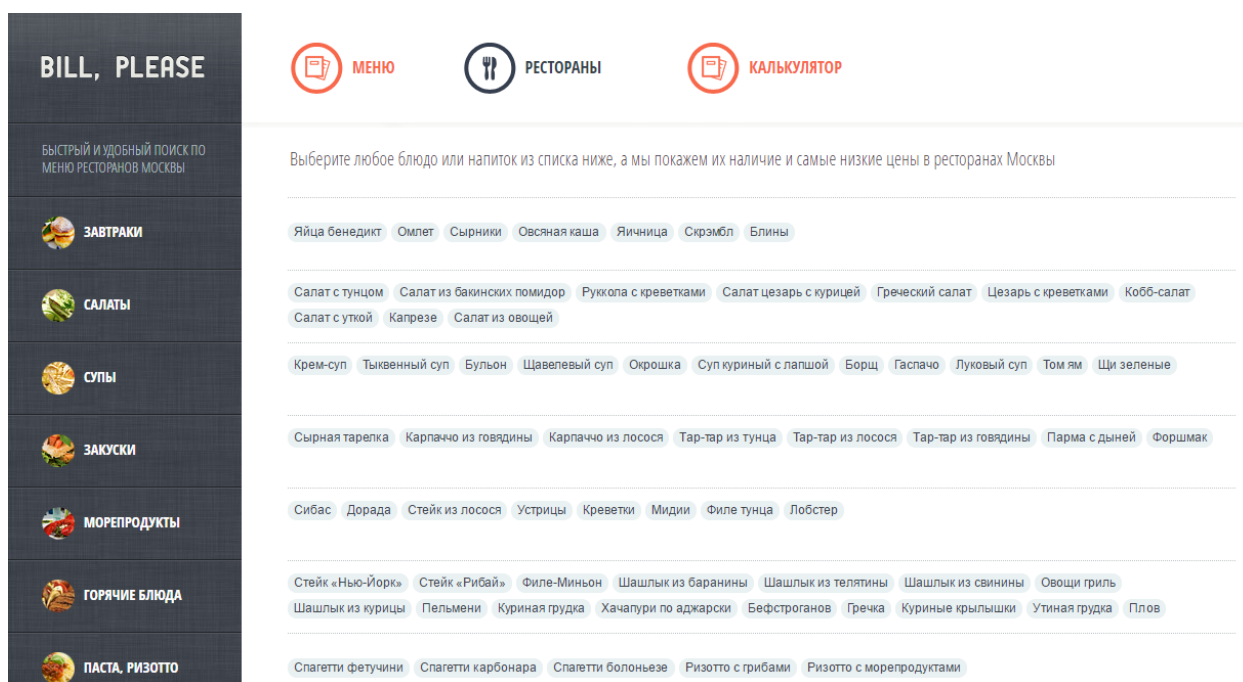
BILL, PLEASE

БЫСТРЫЙ И УДОБНЫЙ ПОИСК ПО МЕНЮ РЕСТОРАНОВ МОСКВЫ

ЗАВТРАКИ

САЛАТЫ

СУПЫ

ЗАКУСКИ

МОРЕПРОДУКТЫ

ГОРЯЧИЕ БЛЮДА

ПАСТА, РИЗОТТО

МЕНЮ

РЕСТОРАНЫ

КАЛЬКУЛЯТОР

Выберите любое блюдо или напиток из списка ниже, а мы покажем их наличие и самые низкие цены в ресторанах Москвы

Яйца бенедикт Омлет Сырники Овсяная каша Яичница Скрэмбл Блины

Салат с тунцом Салат из бакинских помидор Руккола с креветками Салат цезарь с курицей Греческий салат Цезарь с креветками Кобб-салат Салат с уткой Капрезе Салат из овощей

Крем-суп Тыквенный суп Бульон Щавелевый суп Окрошка Суп куриный с лапшой Борщ Гаспачо Луковый суп Том ям Щи зеленые

Сырная тарелка Карпаччо из говядины Карпаччо из лосося Тар-тар из тунца Тар-тар из лосося Тар-тар из говядины Парма с дыней Форшмак

Сибас Дорада Стейк из лосося Устрицы Креветки Мидии Филе тунца Лобстер

Стейк «Нью-Йорк» Стейк «Рибай» Филе-Миньон Шашлык из баранины Шашлык из телятины Шашлык из свинины Овощи гриль Шашлык из курицы Пельмени Куриная грудка Хачапури по аджарски Бефстроганов Гречка Куриные крылышки Утиная грудка Плов

Спагетти фетучини Спагетти карбонара Спагетти болоньезе Ризотто с грибами Ризотто с морепродуктами